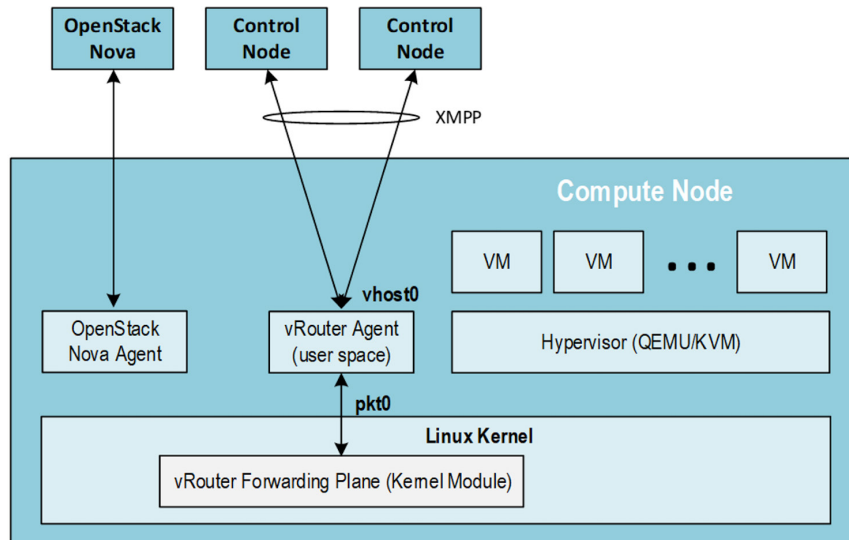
OpenStack Nova

Control Node

Control Node

XMPP

Compute Node

VM

VM

VM

vhost0

OpenStack Nova Agent

vRouter Agent (user space)

Hypervisor (QEMU/KVM)

pkt0

Linux Kernel

vRouter Forwarding Plane (Kernel Module)